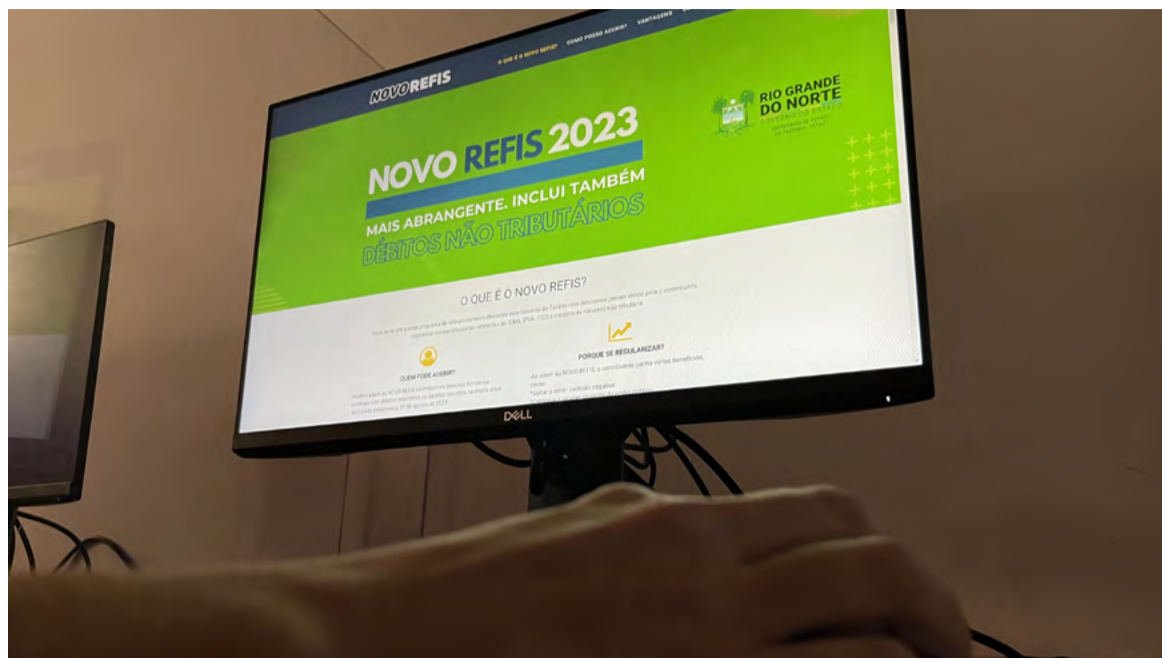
NOVO REFIS

O QUE É O NOVO REFIS? COMO POSSO ADERIR? VANTAGENS

RIO GRANDE DO NORTE
GOVERNO DO ESTADO

NOVO REFIS 2023

MAIS ABRANGENTE. INCLUI TAMBÉM
DÉBITOS NÃO TRIBUTÁRIOS

O QUE É O NOVO REFIS?

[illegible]

QUEM PODE ADERIR?

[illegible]

PORQUE SE REGULARIZAR?

Ao aderir ao NOVO REFIS, o contribuinte ganha vários benefícios, como:
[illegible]

DELL